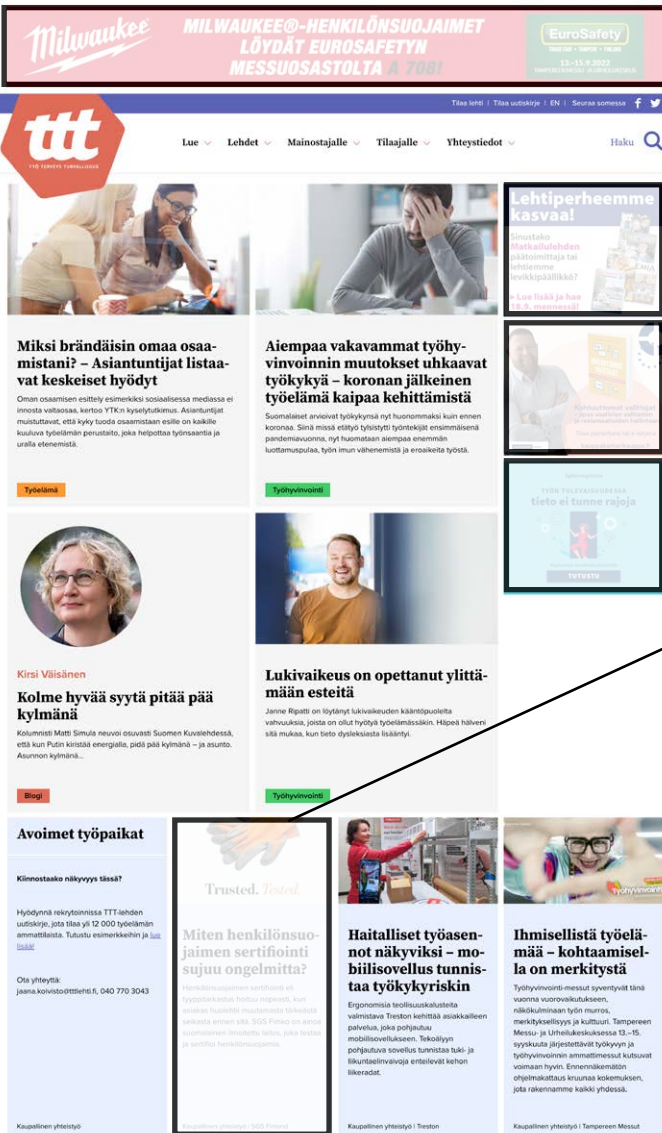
Milwaukee

MILWAUKEE®-HENKILÖNSUOJAIMET LÖYDÄT EUROSAFETYN MESSUOSASTOLTA A 708!

EuroSafety

13.–15.9.2022

Tilaa lehti | Tilaa uutiskirje | EN | Seuraa somessa

ttt

TYÖ TERVEYS TURVALLISUUS

Lue Lehdet Mainostajalle Tilaajalle Yhteystiedot Haku

Miksi brändäisin omaa osaamistani? – Asiantuntijat listaavat keskeiset hyödyt

Oman osaamisen esittely esimerkiksi sosiaalisessa mediassa ei innosta valtaosaa, kertoo YTK:n kyselytutkimus. Asiantuntijat muistuttavat, että kyky tuoda osaamistaan esille on kaikille kuuluva työelämän perustaito, joka helpottaa työnsaantia ja uralla etenemistä.

Työelämä

Aiempaa vakavammat työhyvinvoinnin muutokset uhkaavat työkykyä – koronan jälkeinen työelämä kaipaa kehittämistä

Suomalaiset arvioivat työkykynsä nyt huonommaksi kuin ennen koronaa. Siinä missä etätyö tyylsistytti työntekijät ensimmäisenä pandemiavuonna, nyt huomataan aiempaa enemmän luottamuspulaa, työn imun vähenemistä ja eroaikeita työstä.

Työhyvinvointi

Lehtiperheemme kasvaa!

Sinustako Matkailulehden päätoimittaja tai lehtiemme levikkipäällikkö?

» Lue lisää ja hae 18.9. mennessä!

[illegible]

TYÖN TULEVAISUUDESSA tieto ei tunne rajoja

TUTUSTU

Kirsi Väisänen

Kolme hyvää syytä pitää pää kylmänä

Kolumnisti Matti Simula neuvoi osuvasti Suomen Kuvalehdessä, että kun Putin kiristää energialla, pidä pää kylmänä – ja asunto. Asunnon kylmänä...

Blogi

Lukivaikeus on opettanut ylittämään esteitä

Janne Ripatti on löytänyt lukivaikeuden kääntöpuolelta vahvuuksia, joista on ollut hyötyä työelämässäkin. Häpeä hälveni sitä mukaa, kun tieto dysleksiasta lisääntyi.

Työhyvinvointi

Avoimet työpaikat

Kiinnostaako näkyvyys tässä?

Hyödynnä rekrytoinnissa TTT-lehden uutiskirje, jota tilaa yli 12 000 työelämän ammattilaista. Tutustu esimerkkeihin ja lue lisää!

Ota yhteyttä:
jaana.koivisto@tttlehti.fi, 040 770 3043

Kaupallinen yhteistyö

Trusted. Tested.

Miten henkilönsuojaimen sertifiointi sujuu ongelmitta?

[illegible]

Kaupallinen yhteistyö | SGS Finland

Haitalliset työasennot näkyviksi – mobiilisovellus tunnistaa työkykyriskin

Ergonomisia teollisuuskalusteita valmistava Treston kehittää asiakkaileen palvelua, joka pohjautuu mobiilisovellukseen. Tekoälyyn pohjautuva sovellus tunnistaa tuki- ja liikuntaelinvaivoja enteilevät kehon liikeradat.

Kaupallinen yhteistyö | Treston

Työhyvinvoin

Ihmisellistä työelämää – kohtaamisella on merkitystä

Työhyvinvointi-messut syventyvät tänä vuonna vuorovaikutukseen, näkökulmainaan työn murros, merkityksellisyys ja kulttuuri. Tampereen Messu- ja Urheilukeskuksessa 13.–15. syyskuuta järjestettävät työkyvyn ja työhyvinvoinnin ammattimessut kutsuvat voimaan hyvin. Ennennäkemätön ohjelmakattaus kruunaa kokemuksen, jota rakennamme kaikki yhdessä.

Kaupallinen yhteistyö | Tampereen Messut